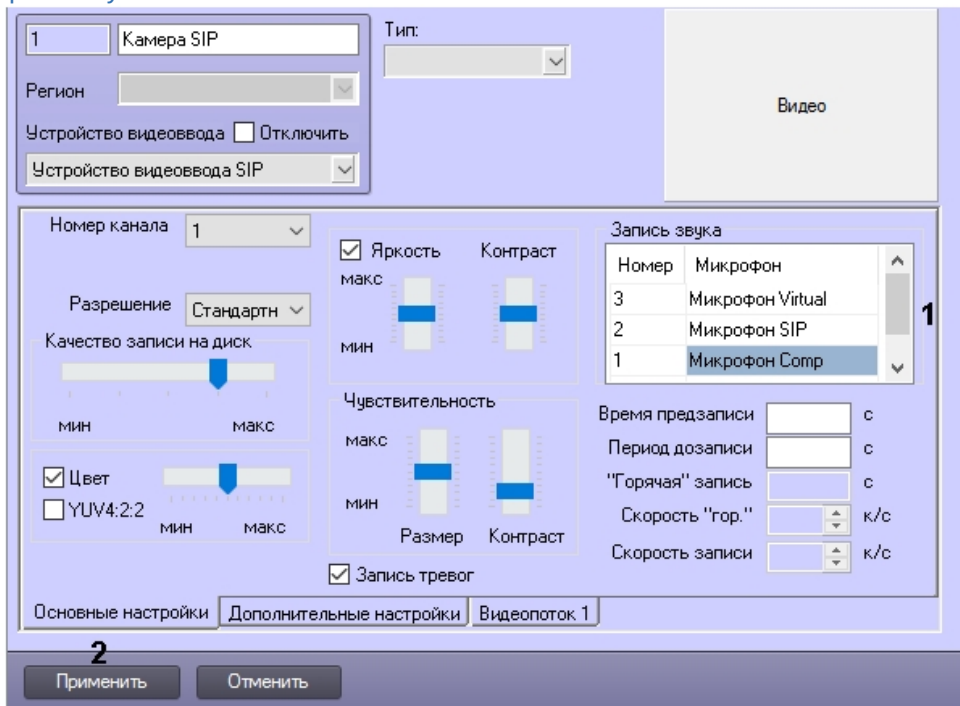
1
Камера SIP
Тип:
Видео
Регион
Устройство видеоввода Отключить
Устройство видеоввода SIP

Номер канала 1
Разрешение Стандартн
Качество записи на диск
мин макс
Цвет
YUV4:2:2
мин макс

Яркость Контраст
макс
мин
Чувствительность
макс
мин
Размер Контраст
Запись тревог

Запись звука

| Номер | Микрофон |
|---|---|
| 3 | Микрофон Virtual |
| 2 | Микрофон SIP |
| 1 | Микрофон Comp |

1

Время предзаписи с
Период дозаписи с
"Горячая" запись с
Скорость "гор." к/с
Скорость записи к/с

Основные настройки | Дополнительные настройки | Видеопоток 1

2
Применить Отменить